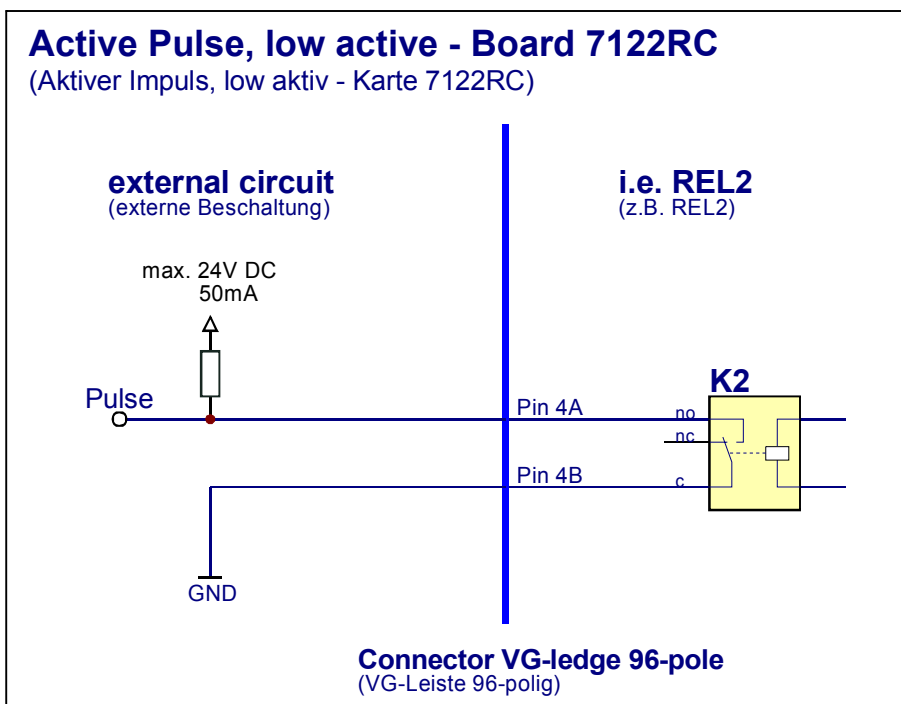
Active Pulse, low active - Board 7122RC
(Aktiver Impuls, low aktiv - Karte 7122RC)

external circuit
(externe Beschaltung)

i.e. REL2
(z.B. REL2)

max. 24V DC
50mA

Pulse

K2

Pin 4A

no

nc

Pin 4B

c

GND

Connector VG-ledge 96-pole
(VG-Leiste 96-polig)